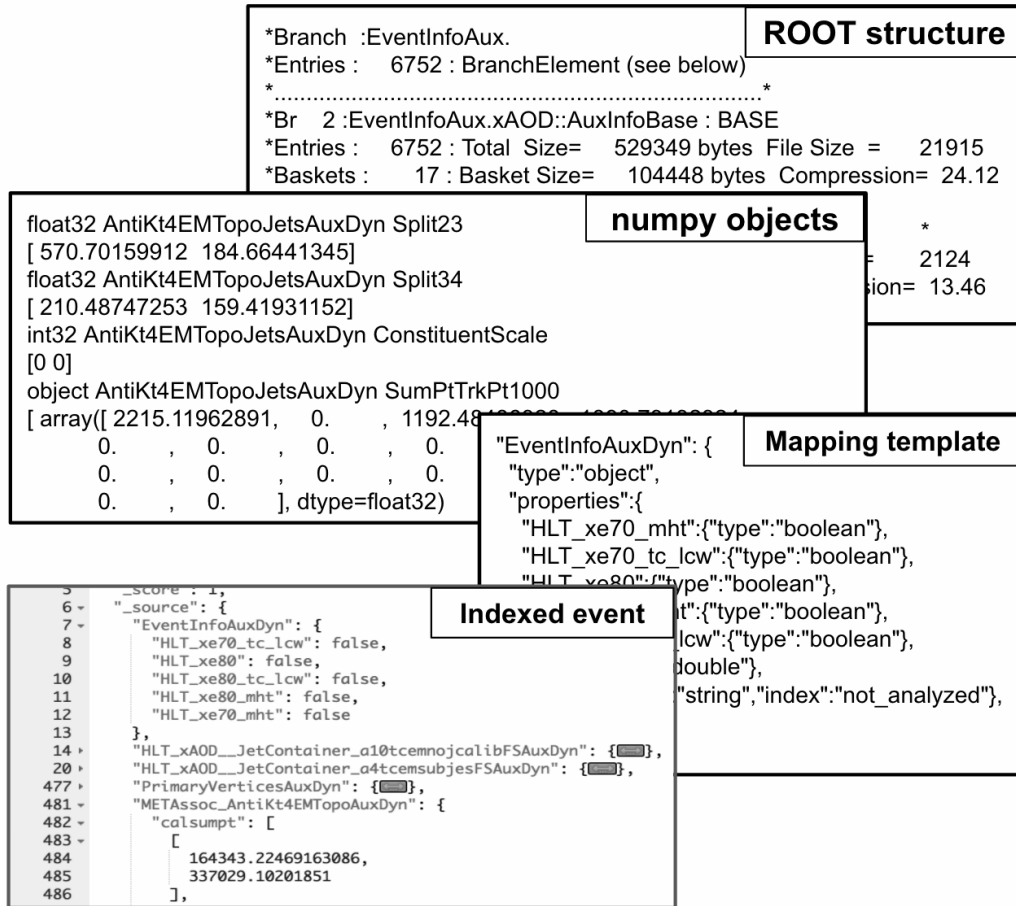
ROOT structure

*Branch :EventInfoAux.
*Entries : 6752 : BranchElement (see below)
*.............................................................................*
*Br 2 :EventInfoAux.xAOD::AuxInfoBase : BASE
*Entries : 6752 : Total Size= 529349 bytes File Size = 21915
*Baskets : 17 : Basket Size= 104448 bytes Compression= 24.12
*
= 2124
sion= 13.46

numpy objects

float32 AntiKt4EMTopoJetsAuxDyn Split23
[ 570.70159912 184.66441345]
float32 AntiKt4EMTopoJetsAuxDyn Split34
[ 210.48747253 159.41931152]
int32 AntiKt4EMTopoJetsAuxDyn ConstituentScale
[0 0]
object AntiKt4EMTopoJetsAuxDyn SumPtTrkPt1000
[ array([ 2215.11962891, 0. , 1192.48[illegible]
0. , 0. , 0. , 0.
0. , 0. , 0. , 0.
0. , 0. ], dtype=float32)

Mapping template

"EventInfoAuxDyn": {
"type":"object",
"properties":{
"HLT_xe70_mht":{"type":"boolean"},
"HLT_xe70_tc_lcw":{"type":"boolean"},
"HLT_xe80":{"type":"boolean"},
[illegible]nt":{"type":"boolean"},
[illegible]lcw":{"type":"boolean"},
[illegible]double"},
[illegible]"string","index":"not_analyzed"},

Indexed event

5 _score : 1,
6 "_source": {
7 "EventInfoAuxDyn": {
8 "HLT_xe70_tc_lcw": false,
9 "HLT_xe80": false,
10 "HLT_xe80_tc_lcw": false,
11 "HLT_xe80_mht": false,
12 "HLT_xe70_mht": false
13 },
14 "HLT_xAOD__JetContainer_a10tcemnojcalibFSAuxDyn": {},
20 "HLT_xAOD__JetContainer_a4tcemsubjesFSAuxDyn": {},
477 "PrimaryVerticesAuxDyn": {},
481 "METAssoc_AntiKt4EMTopoAuxDyn": {
482 "calsumpt": [
483 [
484 164343.22469163086,
485 337029.10201851
486 ],